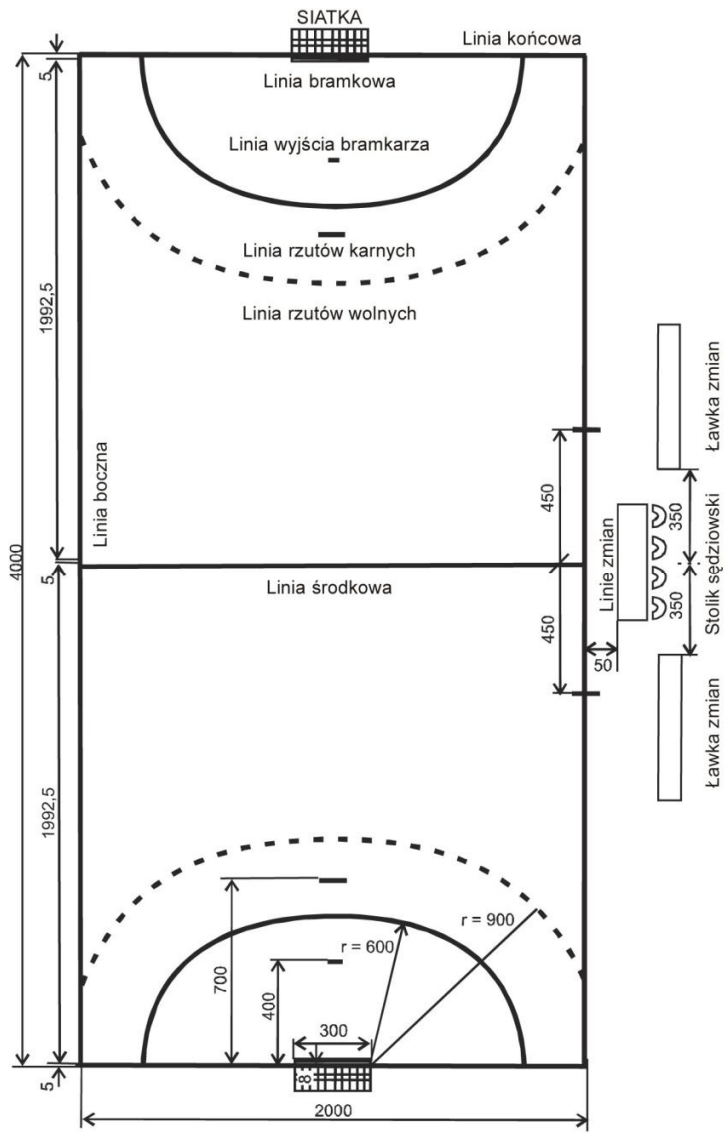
SIATKA

Linia końcowa

Linia bramkowa

Linia wyjścia bramkarza

Linia rzutów karnych

Linia rzutów wolnych

5

1992,5

4000

Linia boczna

5

Linia środkowa

1992,5

450

450

Linie zmian

50

350

350

Ławka zmian

Stolik sędziowski

Ławka zmian

700

400

r = 600

r = 900

300

8

5

2000